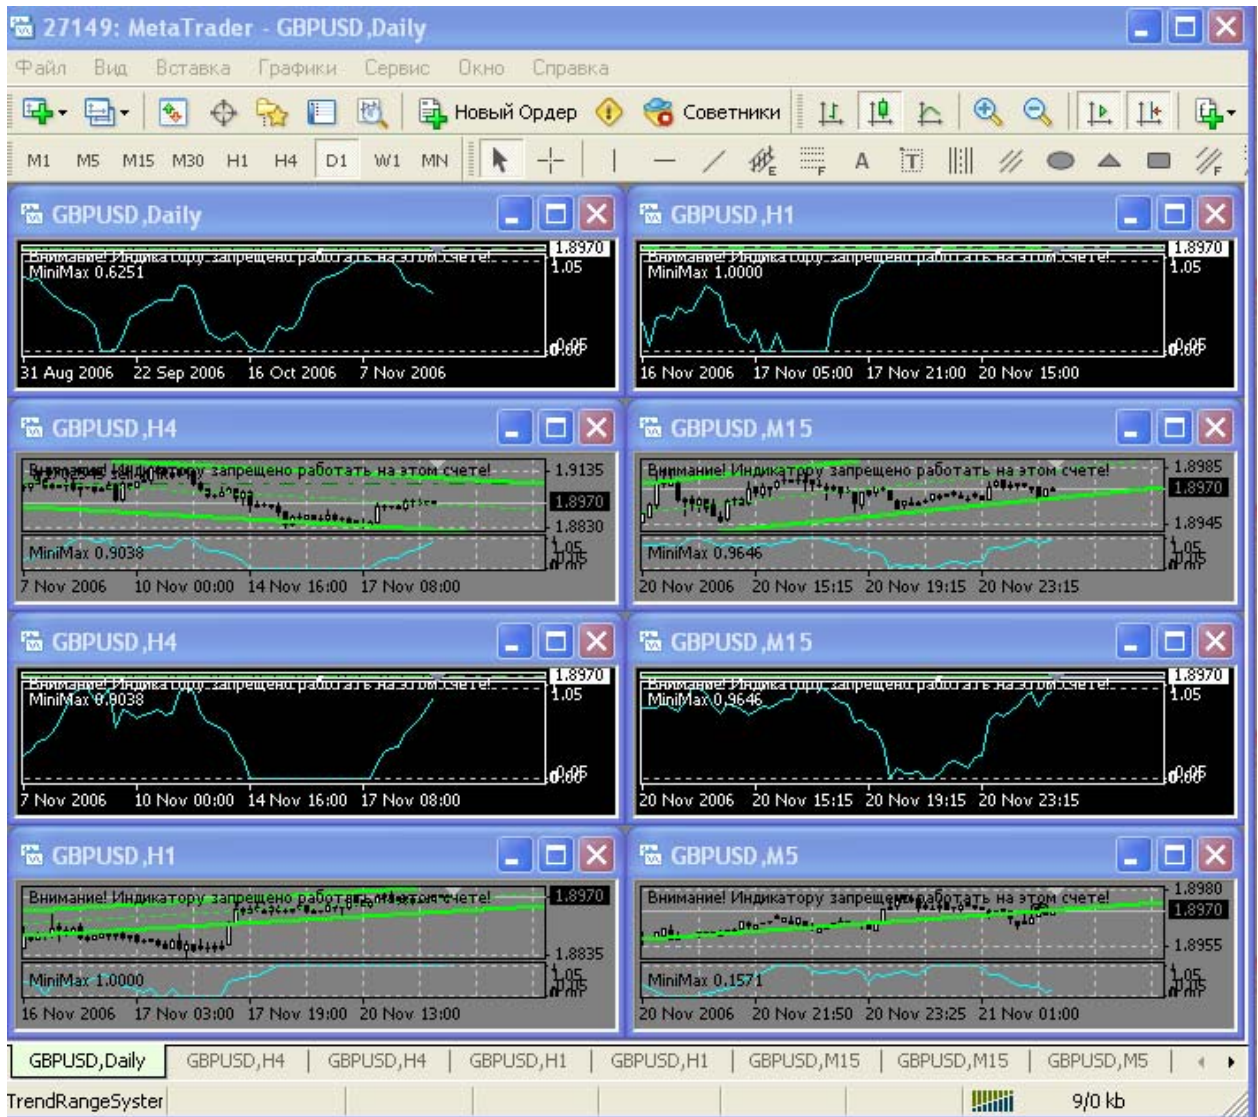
27149: MetaTrader - GBPUSD,Daily

Файл Вид Вставка Графики Сервис Окно Справка

Новый Ордер Советники

M1 M5 M15 M30 H1 H4 D1 W1 MN

GBPUSD,Daily

Внимание! Индикатору запрещено работать на этом счете!
MiniMax 0.6251
1.8970
1.05
0.05
31 Aug 2006 22 Sep 2006 16 Oct 2006 7 Nov 2006

GBPUSD,H1

Внимание! Индикатору запрещено работать на этом счете!
MiniMax 1.0000
1.8970
1.05
0.05
16 Nov 2006 17 Nov 05:00 17 Nov 21:00 20 Nov 15:00

GBPUSD,H4

Внимание! Индикатору запрещено работать на этом счете!
1.9135
1.8970
1.8830
MiniMax 0.9038
1.05
7 Nov 2006 10 Nov 00:00 14 Nov 16:00 17 Nov 08:00

GBPUSD,M15

Внимание! Индикатору запрещено работать на этом счете!
1.8985
1.8970
1.8945
MiniMax 0.9646
1.05
20 Nov 2006 20 Nov 15:15 20 Nov 19:15 20 Nov 23:15

GBPUSD,H4

Внимание! Индикатору запрещено работать на этом счете!
MiniMax 0.9038
1.8970
1.05
0.05
7 Nov 2006 10 Nov 00:00 14 Nov 16:00 17 Nov 08:00

GBPUSD,M15

Внимание! Индикатору запрещено работать на этом счете!
MiniMax 0.9646
1.8970
1.05
0.05
20 Nov 2006 20 Nov 15:15 20 Nov 19:15 20 Nov 23:15

GBPUSD,H1

Внимание! Индикатору запрещено работать на этом счете!
1.8970
1.8835
MiniMax 1.0000
1.05
16 Nov 2006 17 Nov 03:00 17 Nov 19:00 20 Nov 13:00

GBPUSD,M5

Внимание! Индикатору запрещено работать на этом счете!
1.8980
1.8970
1.8955
MiniMax 0.1571
1.05
20 Nov 2006 20 Nov 21:50 20 Nov 23:25 21 Nov 01:00

GBPUSD,Daily | GBPUSD,H4 | GBPUSD,H4 | GBPUSD,H1 | GBPUSD,H1 | GBPUSD,M15 | GBPUSD,M15 | GBPUSD,M5

TrendRangeSyster 9/0 kb